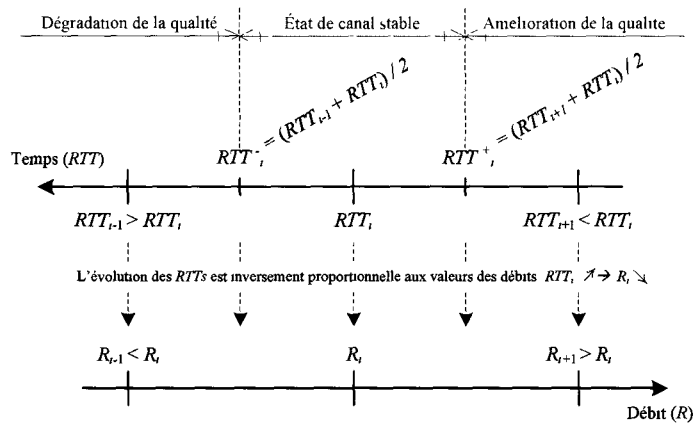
Dégradation de la qualité

État de canal stable

Amelioration de la qualite

$RTT^{-}_{i} = (RTT_{i-1} + RTT_{i}) / 2$

$RTT^{+}_{i} = (RTT_{i+1} + RTT_{i}) / 2$

Temps ($RTT$)

$RTT_{i-1} > RTT_{i}$

$RTT_{i}$

$RTT_{i+1} < RTT_{i}$

L'évolution des $RTTs$ est inversement proportionnelle aux valeurs des débits $RTT_{i} \nearrow \rightarrow R_{i} \searrow$

$R_{i-1} < R_{i}$

$R_{i}$

$R_{i+1} > R_{i}$

Débit ($R$)